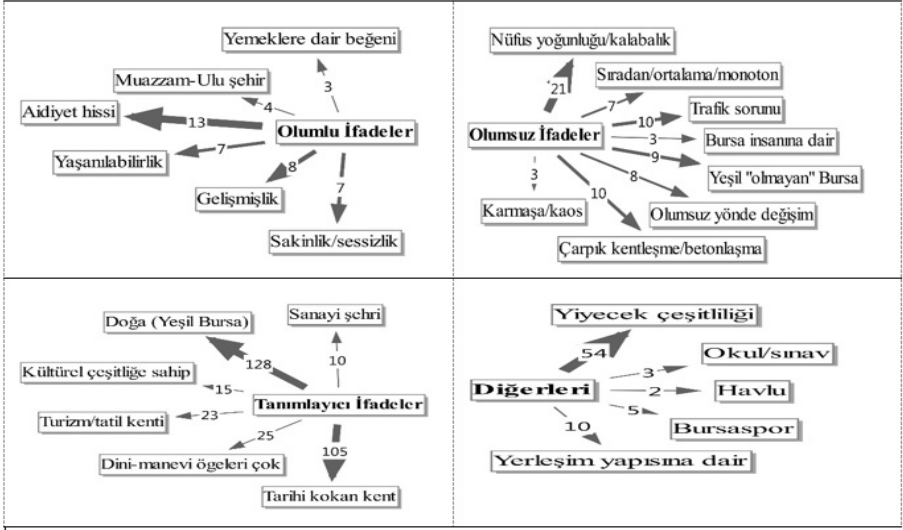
Yemeklere dair beğeni
3
Muazzam-Ulu şehir
4
Aidiyet hissi
13
Olumlu İfadeler
7
Yaşanılabilirlik
8
Gelişmişlik
7
Sakinlik/sessizlik

Nüfus yoğunluğu/kalabalık
21
Sıradan/ortalama/monoton
7
Olumsuz İfadeler
10
Trafik sorunu
3
Bursa insanına dair
9
Yeşil "olmayan" Bursa
8
Olumsuz yönde değişim
3
Karmaşa/kaos
10
Çarpık kentleşme/betonlaşma

Doğa (Yeşil Bursa)
128
Sanayi şehri
10
Kültürel çeşitliğe sahip
15
Tanımlayıcı İfadeler
Turizm/tatil kenti
23
25
Dini-manevi ögeleri çok
105
Tarihi kokan kent

Yiyecek çeşitliliği
54
Okul/sınav
3
Diğerleri
2
Havlu
5
Bursaspor
10
Yerleşim yapısına dair